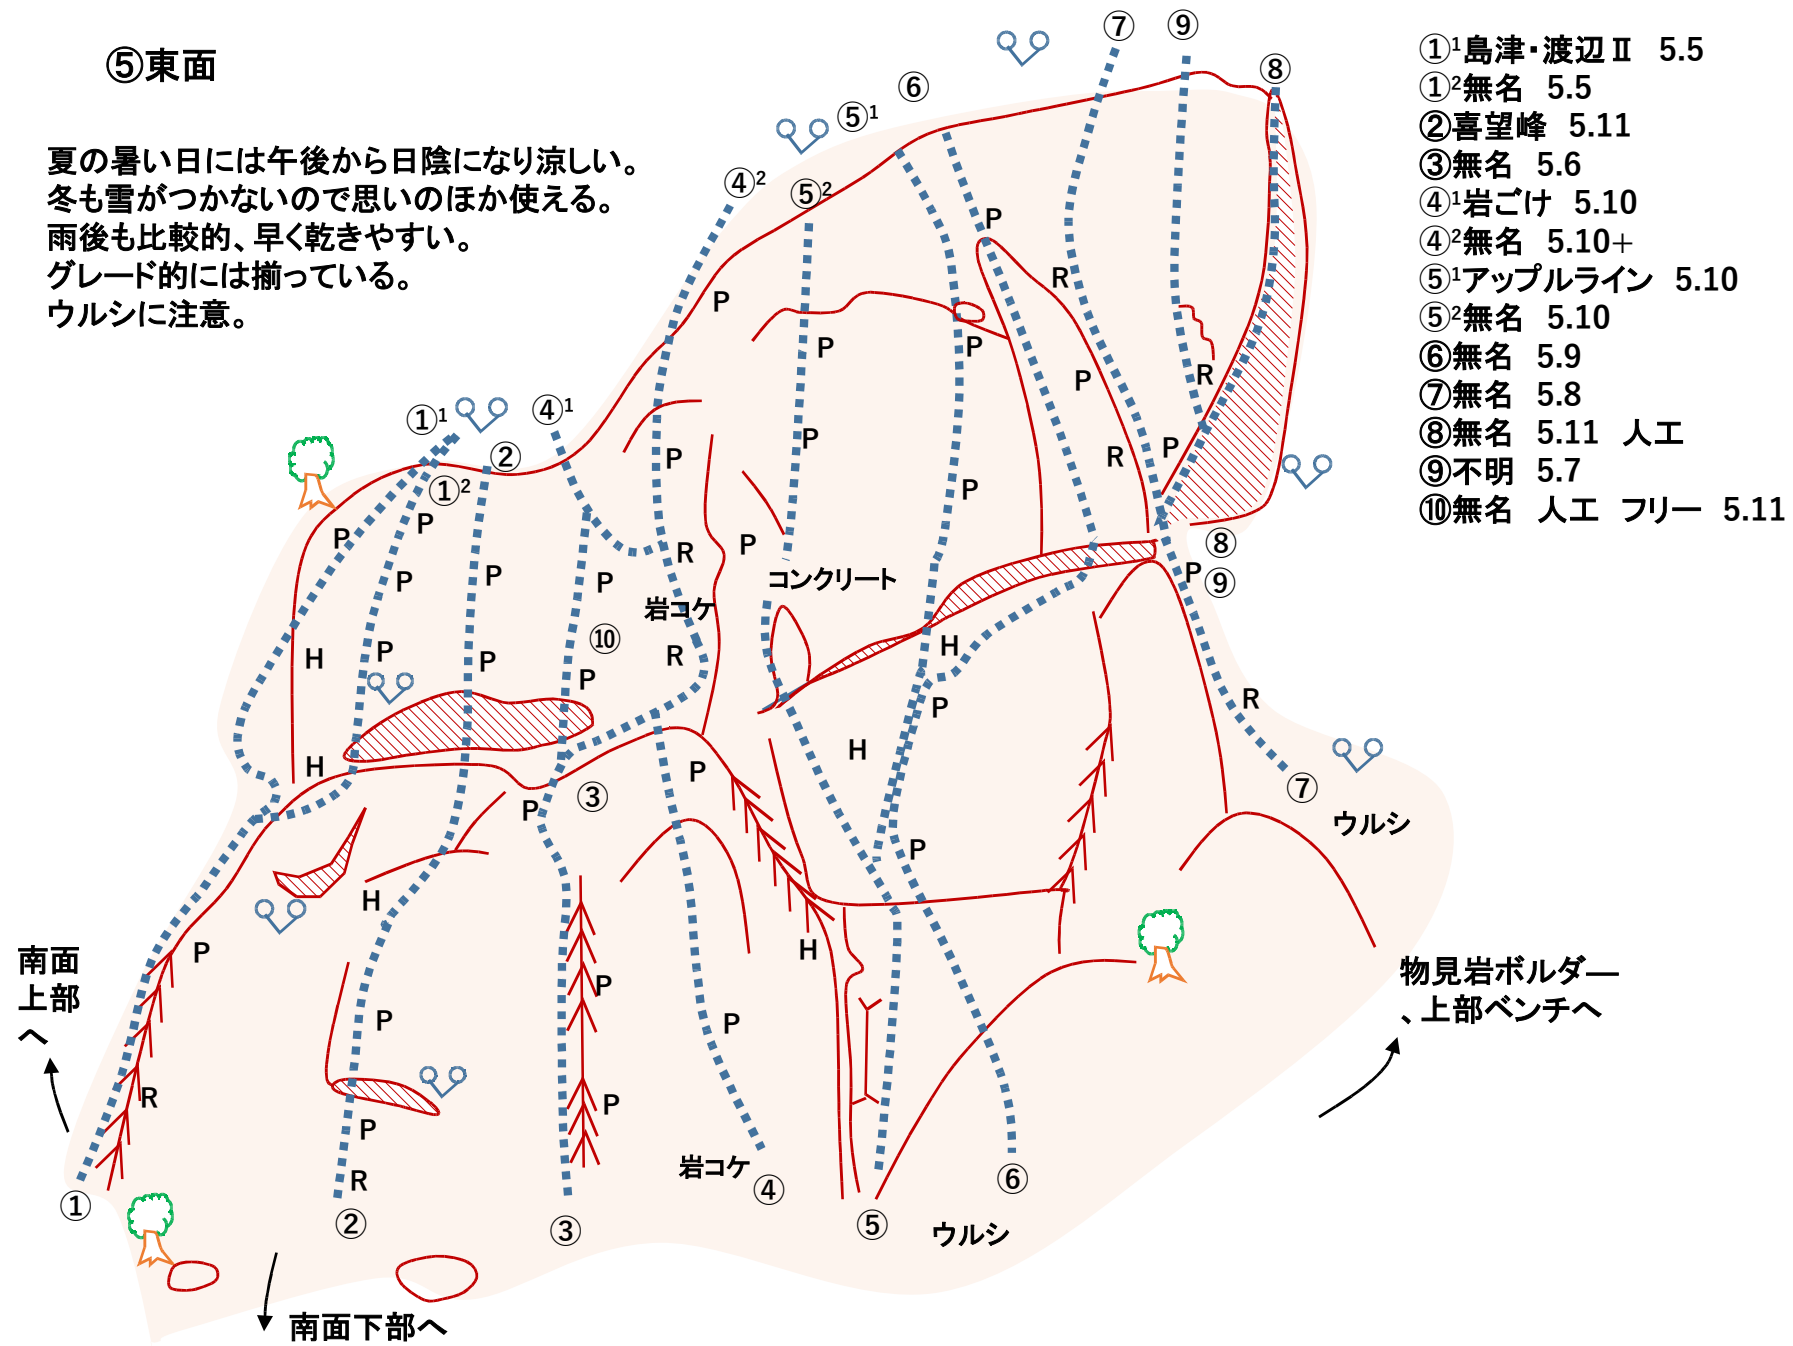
⑤東面

夏の暑い日には午後から日陰になり涼しい。
冬も雪がつかないので思いのほか使える。
雨後も比較的、早く乾きやすい。
グレード的には揃っている。
ウルシに注意。

①¹島津・渡辺Ⅱ　5.5
①²無名　5.5
②喜望峰　5.11
③無名　5.6
④¹岩ごけ　5.10
④²無名　5.10+
⑤¹アップルライン　5.10
⑤²無名　5.10
⑥無名　5.9
⑦無名　5.8
⑧無名　5.11　人工
⑨不明　5.7
⑩無名　人工　フリー　5.11

⑦ ⑨ ⑧ ⑥ ⑤¹ ④² ⑤² ①¹ ④¹ ② ①² ⑩ ③ ⑧ ⑨ ⑦

P R H

コンクリート
岩コケ
岩コケ
ウルシ
ウルシ

南面
上部
へ

物見岩ボルダー
、上部ベンチへ

南面下部へ

① ② ③ ④ ⑤ ⑥